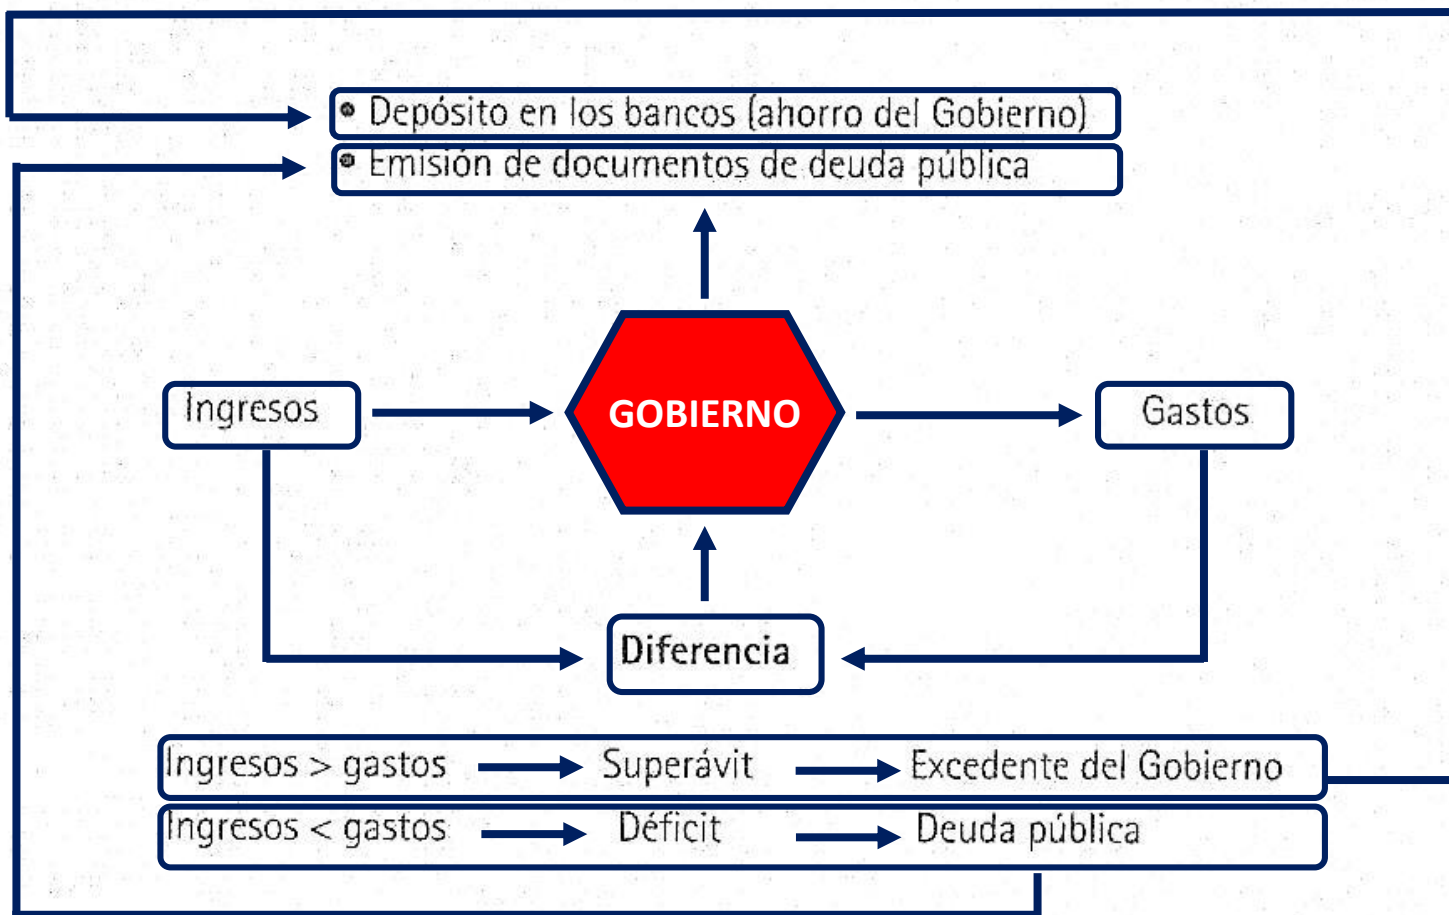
• Depósito en los bancos (ahorro del Gobierno)
• Emisión de documentos de deuda pública

Ingresos

GOBIERNO

Gastos

Diferencia

Ingresos > gastos Superávit Excedente del Gobierno

Ingresos < gastos Déficit Deuda pública